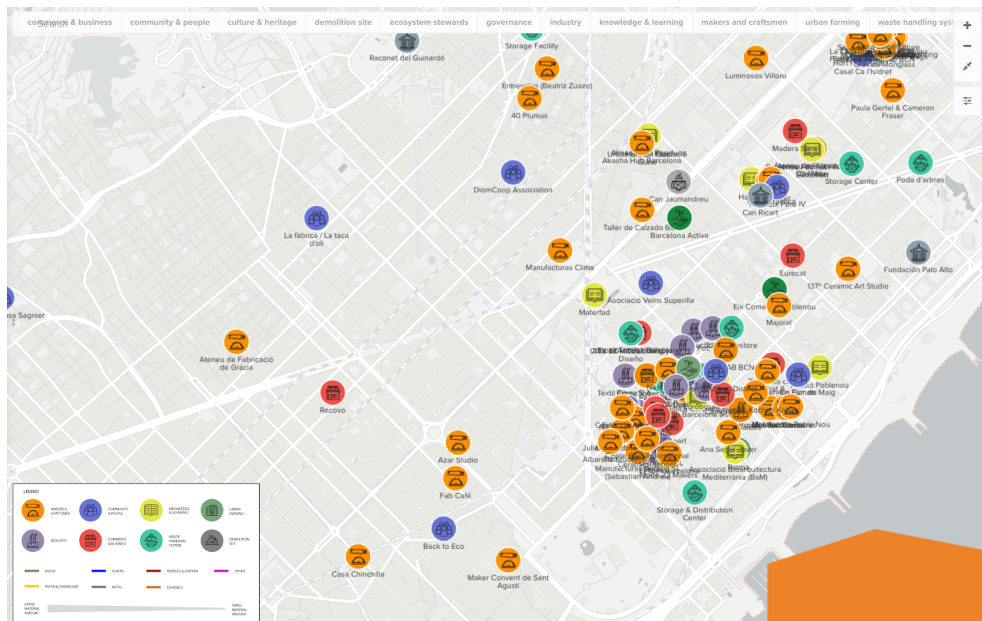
Search
commerce & business | community & people | culture & heritage | demolition site | ecosystem stewards | governance | industry | knowledge & learning | makers and craftsmen | urban farming | waste handling syste

Storage Facility
Raconet del Guinardó
Luminosos Villoro
Casal Ca l'Isidret
Entrevidrís (Beatriz Zuazo)
40 Plumas
Paula Gerlel & Cameron Fraser
Madera Sana
Akasha Hub Barcelona
Storage Center
Poda d'arbres
DiomCoop Association
Can Jaumandreu
Can Ricart
Taller de Calzado Barcelona
Barcelona Activa
La fabrica / La taca d'oli
Manufacturas Clima
Eurecat
Fundación Palo Alto
137º Ceramic Art Studio
Associació Veïns Superilla
Materfad
Eix Comercial Poblenou
Majoral
Diseño
Ateneu de Fabricació de Gràcia
Recovo
Textil
Poblenou
Barcelona
Azar Studio
Fab Café
Ana Serrano
Julie
Albarda
Manufacturas
(Sebastián
Associació Arquitectura Mediterrània (BaM)
Storage & Distribution Center
Back to Eco
Casa Chinchilla
Maker Convent de Sant Agustí
sa Sagnier

LEGEND
MAKERS & CRAFTSMEN
COMMUNITY & PEOPLE
KNOWLEDGE & LEARNING
URBAN FARMING
INDUSTRY
COMMERCE & BUSINESS
WASTE HANDLING SYSTEM
DEMOLITION SITE
WOOD
PLASTIC
TEXTILES & LEATHER
OTHER
PAPER & CARDBOARD
METAL
CERAMICS
LARGE MATERIAL AMOUNT
SMALL MATERIAL AMOUNT